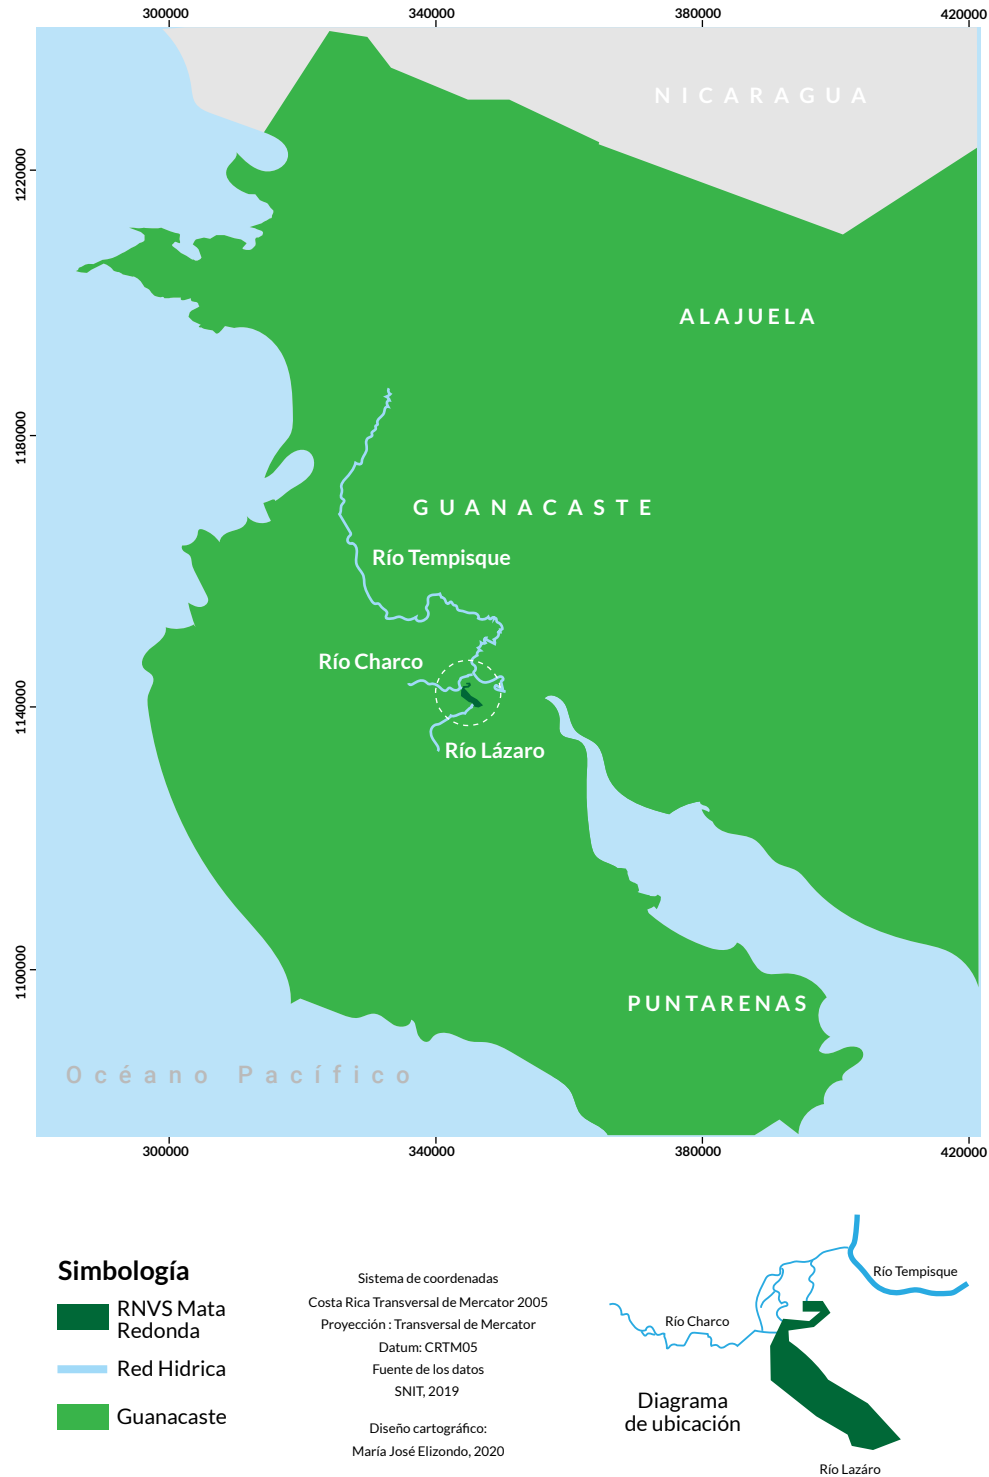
300000 340000 380000 420000

1220000
1180000
1140000
1100000

NICARAGUA

ALAJUELA

GUANACASTE

Río Tempisque

Río Charco

Río Lázaro

PUNTARENAS

Océano Pacífico

300000 340000 380000 420000

Simbología

RNVS Mata Redonda

Red Hidrica

Guanacaste

Sistema de coordenadas
Costa Rica Transversal de Mercator 2005
Proyección : Transversal de Mercator
Datum: CRTM05
Fuente de los datos
SNIT, 2019

Diseño cartográfico:
María José Elizondo, 2020

Río Tempisque

Río Charco

Diagrama de ubicación

Río Lazáro